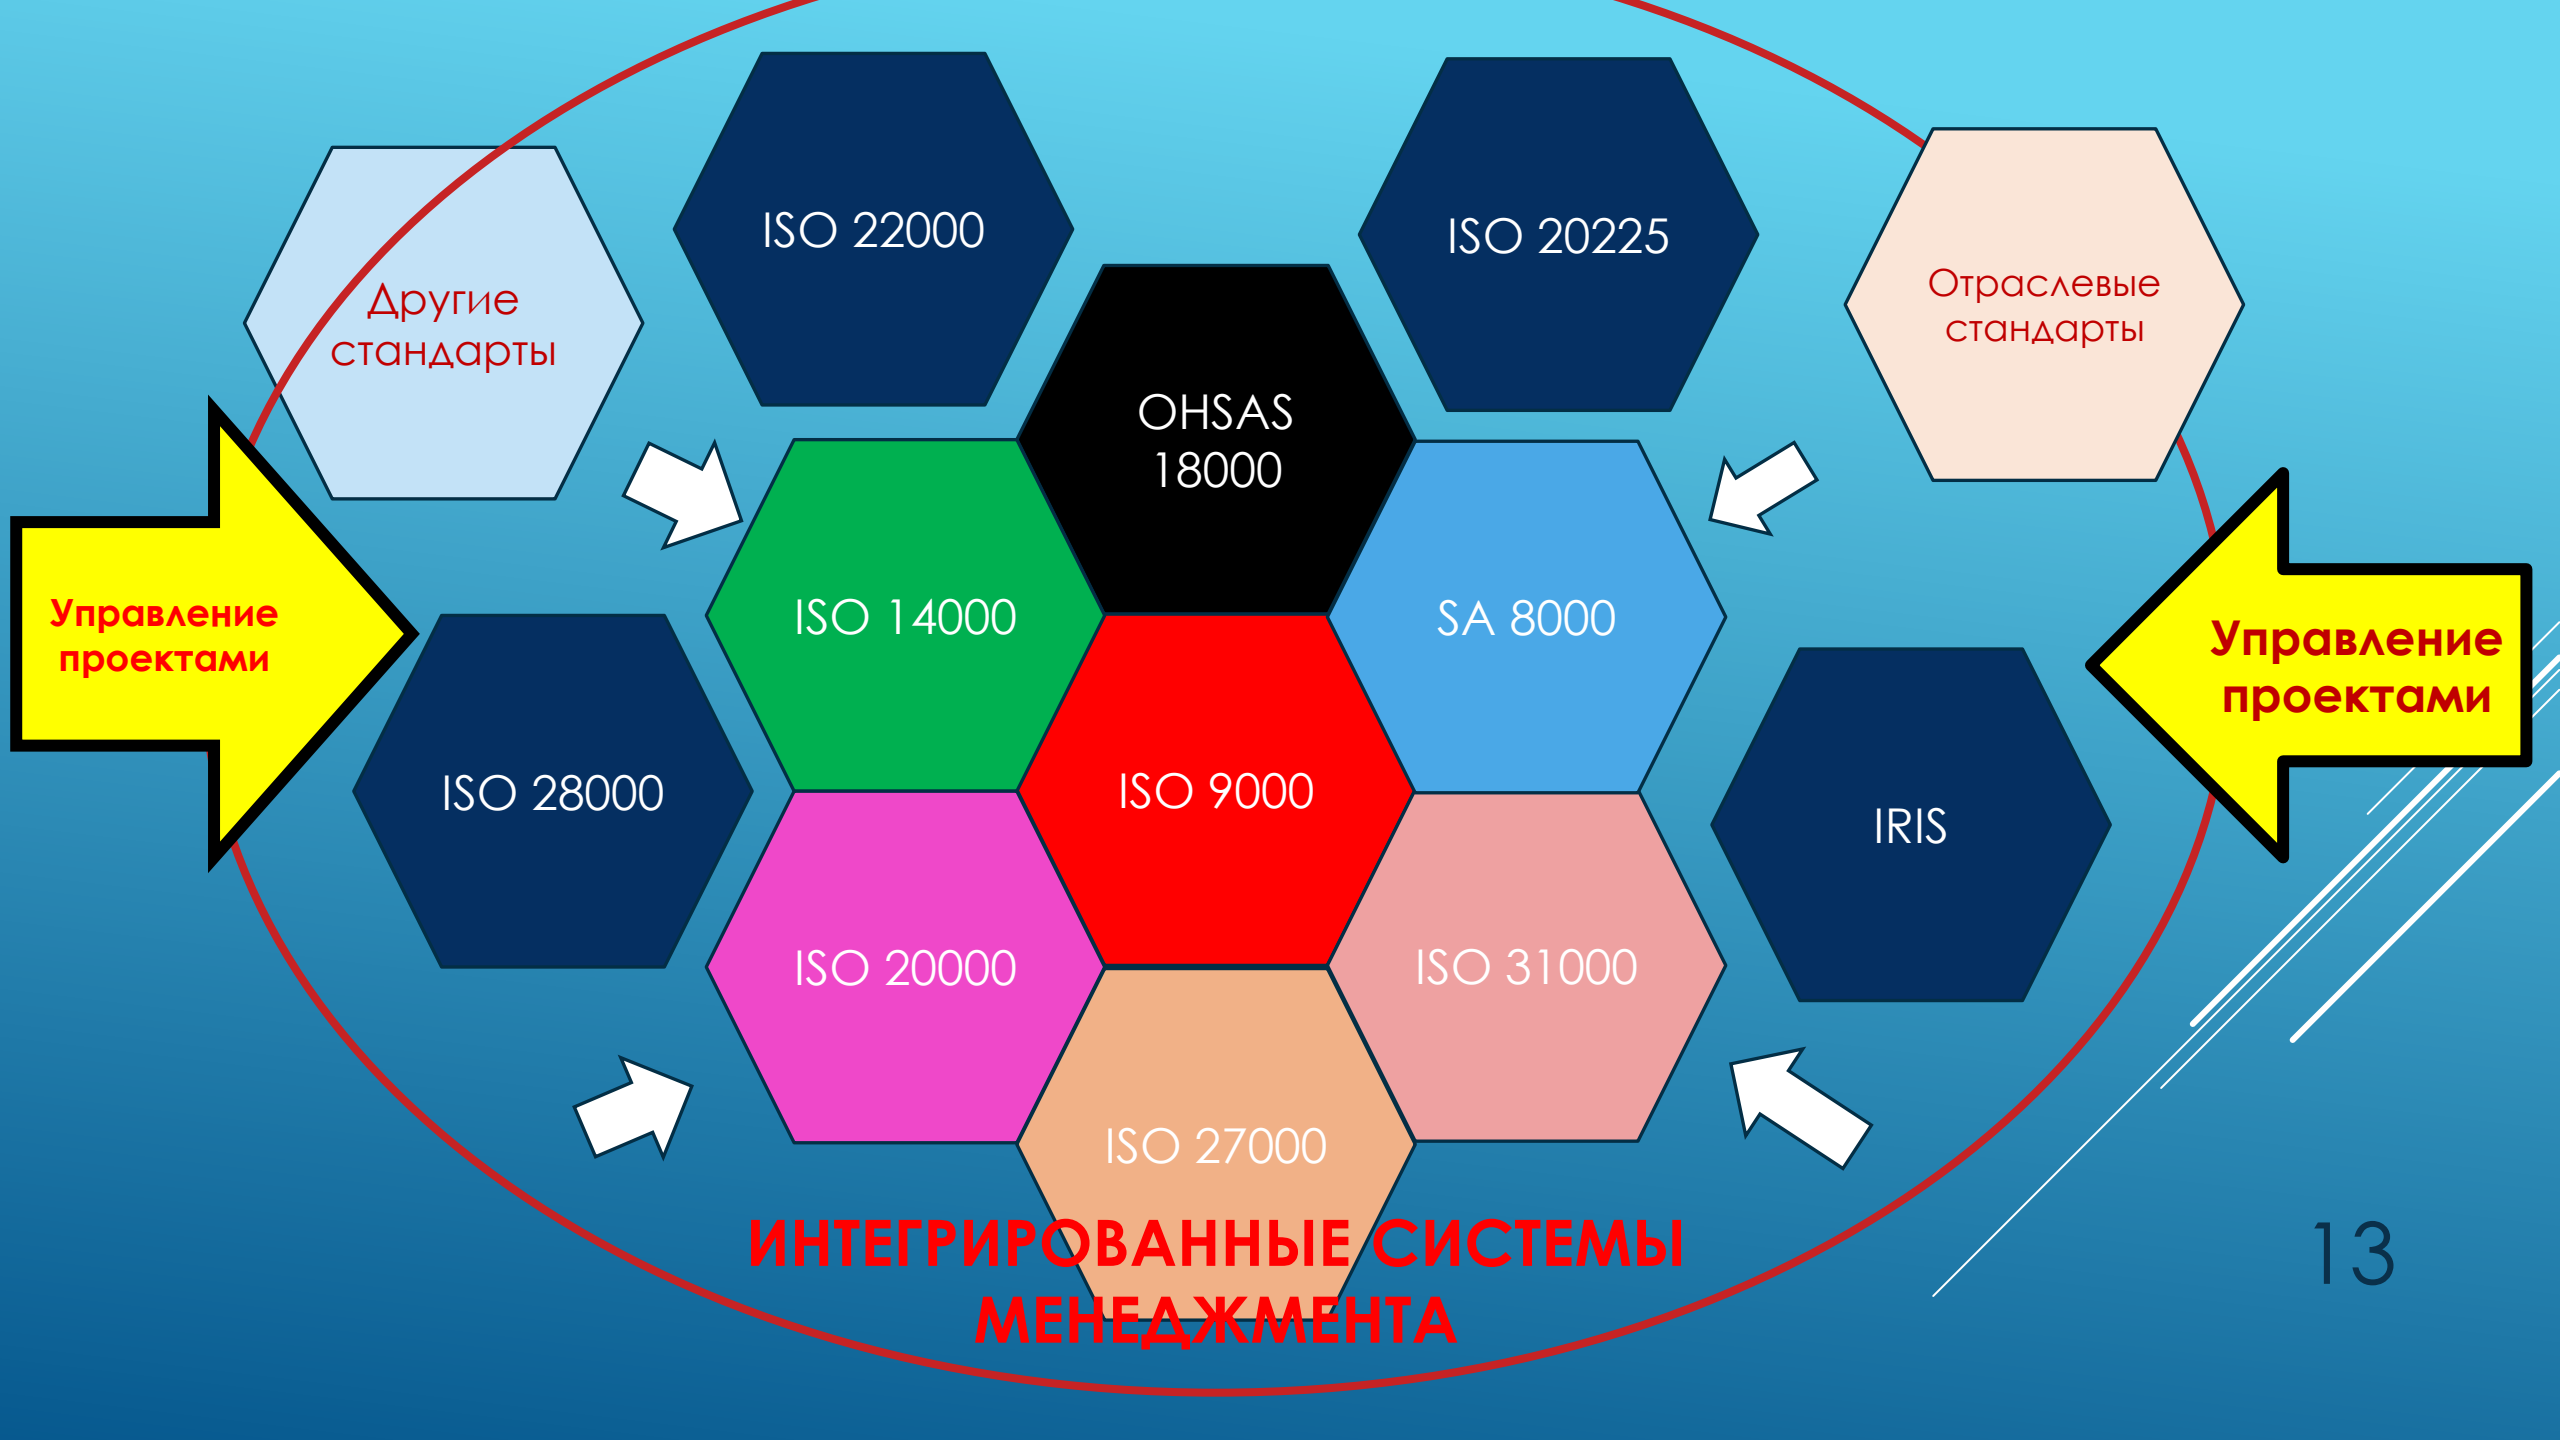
ISO 22000

ISO 20225

Другие стандарты

OHSAS 18000

Отраслевые стандарты

Управление проектами

ISO 14000

SA 8000

Управление проектами

ISO 28000

ISO 9000

IRIS

ISO 20000

ISO 31000

ISO 27000

ИНТЕГРИРОВАННЫЕ СИСТЕМЫ МЕНЕДЖМЕНТА

13